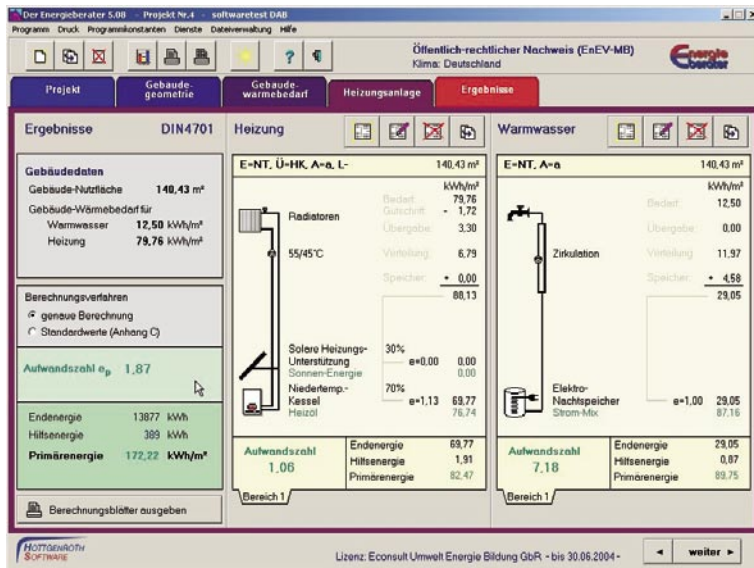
Der Energieberater 5.08 - Projekt Nr.4 - softwaretest DAB
Programm Druck Programmkonstanten Dienste Dateiverwaltung Hilfe

Öffentlich-rechtlicher Nachweis (EnEV-MB)
Klima: Deutschland

Energie berater

Projekt | Gebäude-geometrie | Gebäude-wärmebedarf | Heizungsanlage | Ergebnisse

Ergebnisse DIN4701

Gebäudedaten
Gebäude-Nutzfläche 140,43 m²
Gebäude-Wärmebedarf für
Warmwasser 12,50 kWh/m²
Heizung 79,76 kWh/m²

Berechnungsverfahren
genaue Berechnung
Standardwerte (Anhang C)

Aufwandszahl $e_p$ 1,87

Endenergie 13877 kWh
Hilfsenergie 389 kWh
Primärenergie 172,22 kWh/m²

Berechnungsblätter ausgeben

Heizung

E=NT, Ü=HK, A=a, L- 140,43 m²
kWh/m²
Bedarf 79,76
Gutschrift - 1,72
Radiatoren
Übergabe 3,30
55/45°C
Verteilung 6,79
Speicher + 0,00
88,13

Solare Heizungs-Unterstützung 30% e=0,00 0,00
Sonnen-Energie 0,00
Niedertemp.-Kessel 70% e=1,13 69,77
Heizöl 74,74

Aufwandszahl 1,06
Endenergie 69,77
Hilfsenergie 1,91
Primärenergie 82,47

Bereich 1

Warmwasser

E=NT, A=a 140,43 m²
kWh/m²
Bedarf 12,50
Übergabe 0,00
Zirkulation
Verteilung 11,97
Speicher + 4,58
29,05

Elektro-Nachtspeicher e=1,00 29,05
Strom-Mix 87,16

Aufwandszahl 7,18
Endenergie 29,05
Hilfsenergie 0,87
Primärenergie 89,75

Bereich 1

HOTTGENROTH SOFTWARE

Lizenz: Econsult Umwelt Energie Bildung GbR - bis 30.06.2004 -

weiter